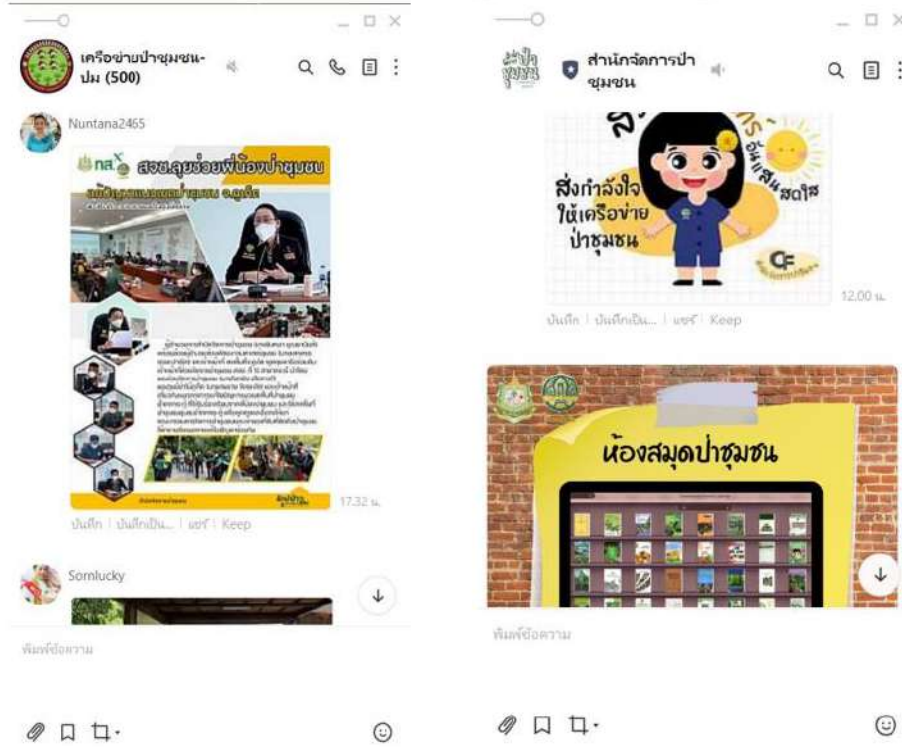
เครือข่ายป่าชุมชน-ปม (500)

Nuntana2465

สจช.ลุยช่วยพี่น้องป่าชุมชน

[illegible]

17.32 น.

บันทึก | บันทึกเป็น... | แชร์ | Keep

Somlucky

พิมพ์ข้อความ

สำนักจัดการป่าชุมชน

ส่งกำลังใจให้เครือข่ายป่าชุมชน

12.00 น.

บันทึก | บันทึกเป็น... | แชร์ | Keep

ห้องสมุดป่าชุมชน

พิมพ์ข้อความ